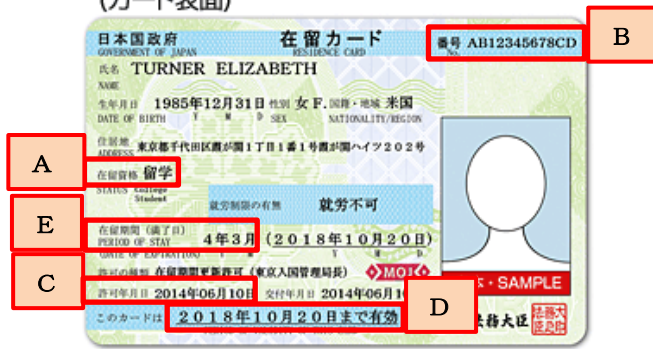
(カード表面)

日本国政府
GOVERNMENT OF JAPAN
在留カード
RESIDENCE CARD
番号 AB12345678CD
No.
B

氏名 TURNER ELIZABETH
NAME
生年月日 1985年12月31日 性別 女 F. 国籍・地域 米国
DATE OF BIRTH Y M D SEX NATIONALITY/REGION
住居地 東京都千代田区霞が関1丁目1番1号霞が関ハイツ202号
ADDRESS
A
在留資格 留学
STATUS College Student
就労制限の有無 就労不可
E
在留期間(満了日) 4年3月 (2018年10月20日)
PERIOD OF STAY
(DATE OF EXPIRATION) Y M D
許可の種類 在留期間更新許可 (東京入国管理局長)
MOJ
C
許可年月日 2014年06月10日 交付年月日 2014年06月10
D
このカードは 2018年10月20日まで有効
法務大臣
SAMPLE